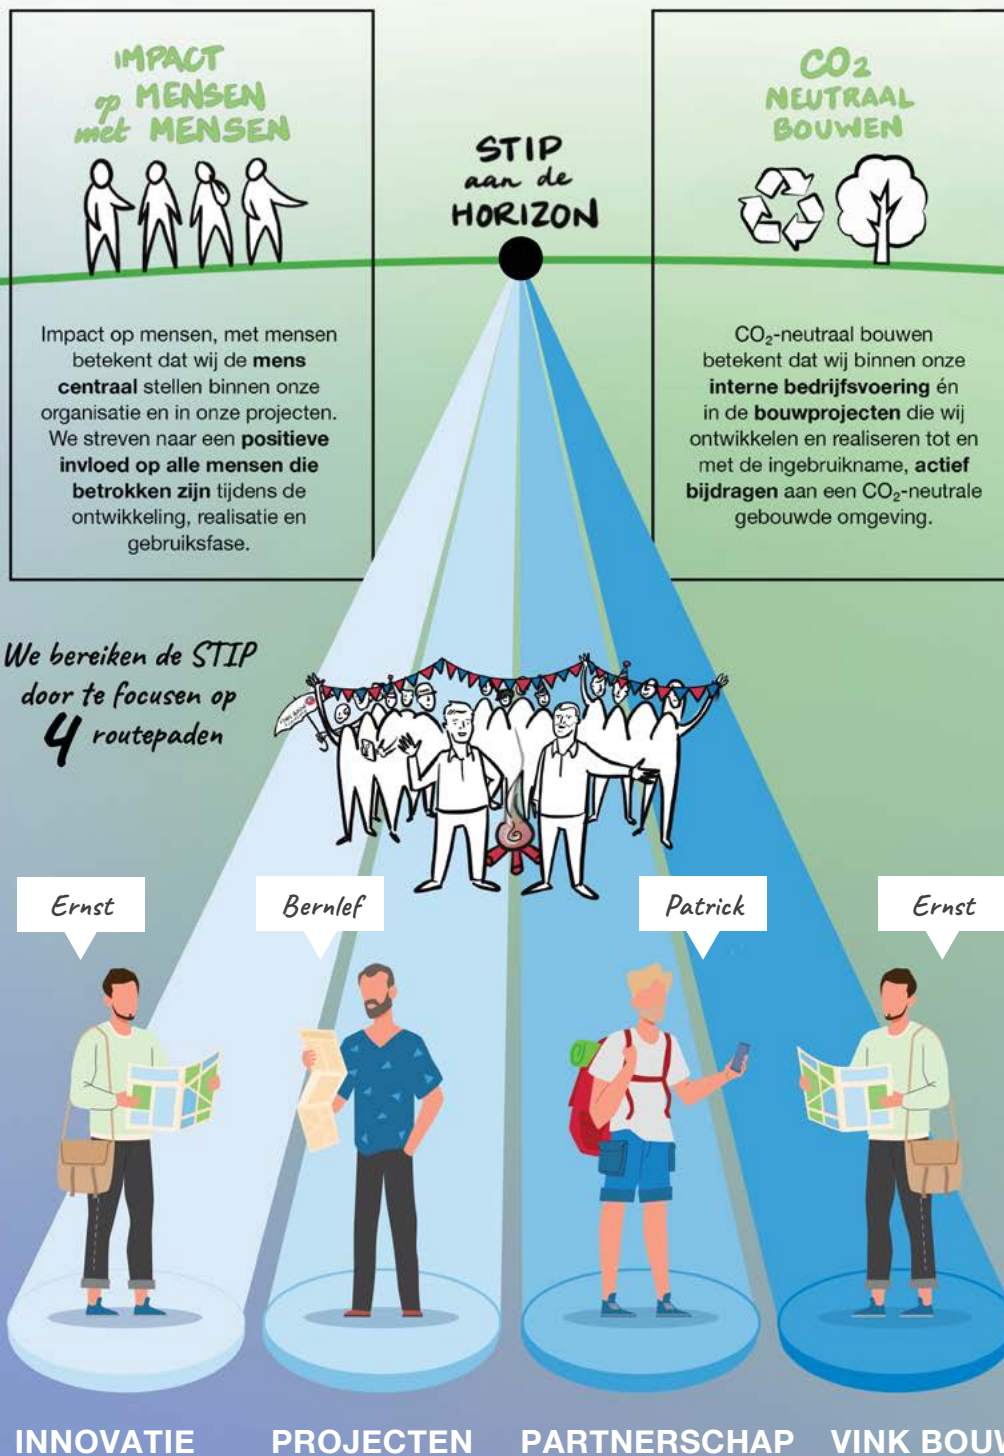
IMPACT op MENSEN met MENSEN

STIP aan de HORIZON

$CO_2$ NEUTRAAL BOUWEN

Impact op mensen, met mensen betekent dat wij de **mens centraal** stellen binnen onze organisatie en in onze projecten. We streven naar een **positieve invloed op alle mensen die betrokken zijn** tijdens de ontwikkeling, realisatie en gebruiksfase.

$CO_2$-neutraal bouwen betekent dat wij binnen onze **interne bedrijfsvoering** én in de **bouwprojecten** die wij ontwikkelen en realiseren tot en met de ingebruikname, **actief bijdragen** aan een $CO_2$-neutrale gebouwde omgeving.

We bereiken de STIP door te focusen op 4 routepaden

Ernst

Bernlef

Patrick

Ernst

INNOVATIE

PROJECTEN

PARTNERSCHAP

VINK BOU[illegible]